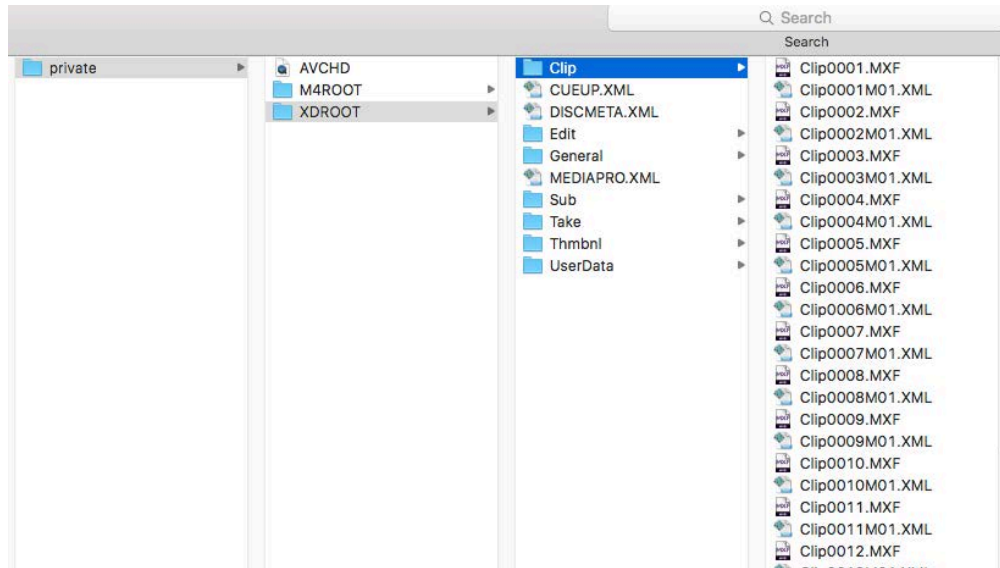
Search
Search

private

AVCHD
M4ROOT
XDROOT

Clip
CUEUP.XML
DISCMETA.XML
Edit
General
MEDIAPRO.XML
Sub
Take
Thmbnl
UserData

Clip0001.MXF
Clip0001M01.XML
Clip0002.MXF
Clip0002M01.XML
Clip0003.MXF
Clip0003M01.XML
Clip0004.MXF
Clip0004M01.XML
Clip0005.MXF
Clip0005M01.XML
Clip0006.MXF
Clip0006M01.XML
Clip0007.MXF
Clip0007M01.XML
Clip0008.MXF
Clip0008M01.XML
Clip0009.MXF
Clip0009M01.XML
Clip0010.MXF
Clip0010M01.XML
Clip0011.MXF
Clip0011M01.XML
Clip0012.MXF